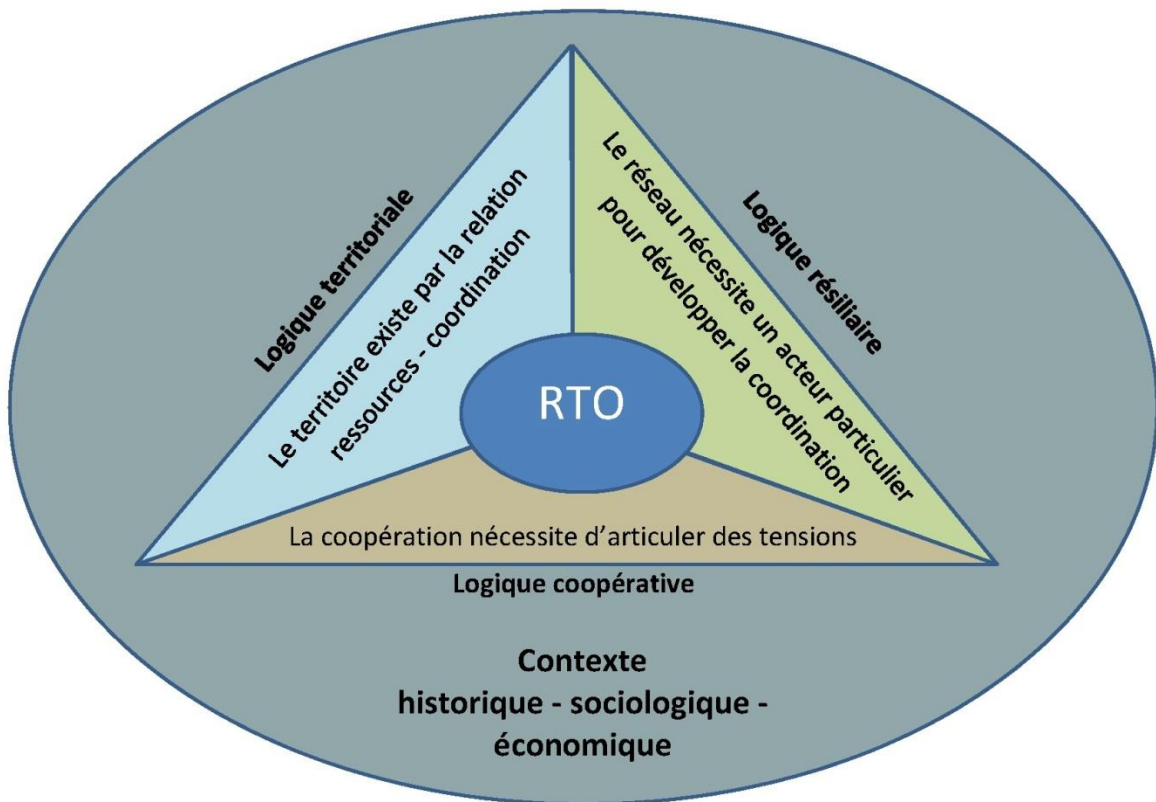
Logique territoriale

Le territoire existe par la relation ressources - coordination

Logique résiliaire

Le réseau nécessite un acteur particulier pour développer la coordination

RTO

La coopération nécessite d'articuler des tensions

Logique coopérative

Contexte
historique - sociologique - économique